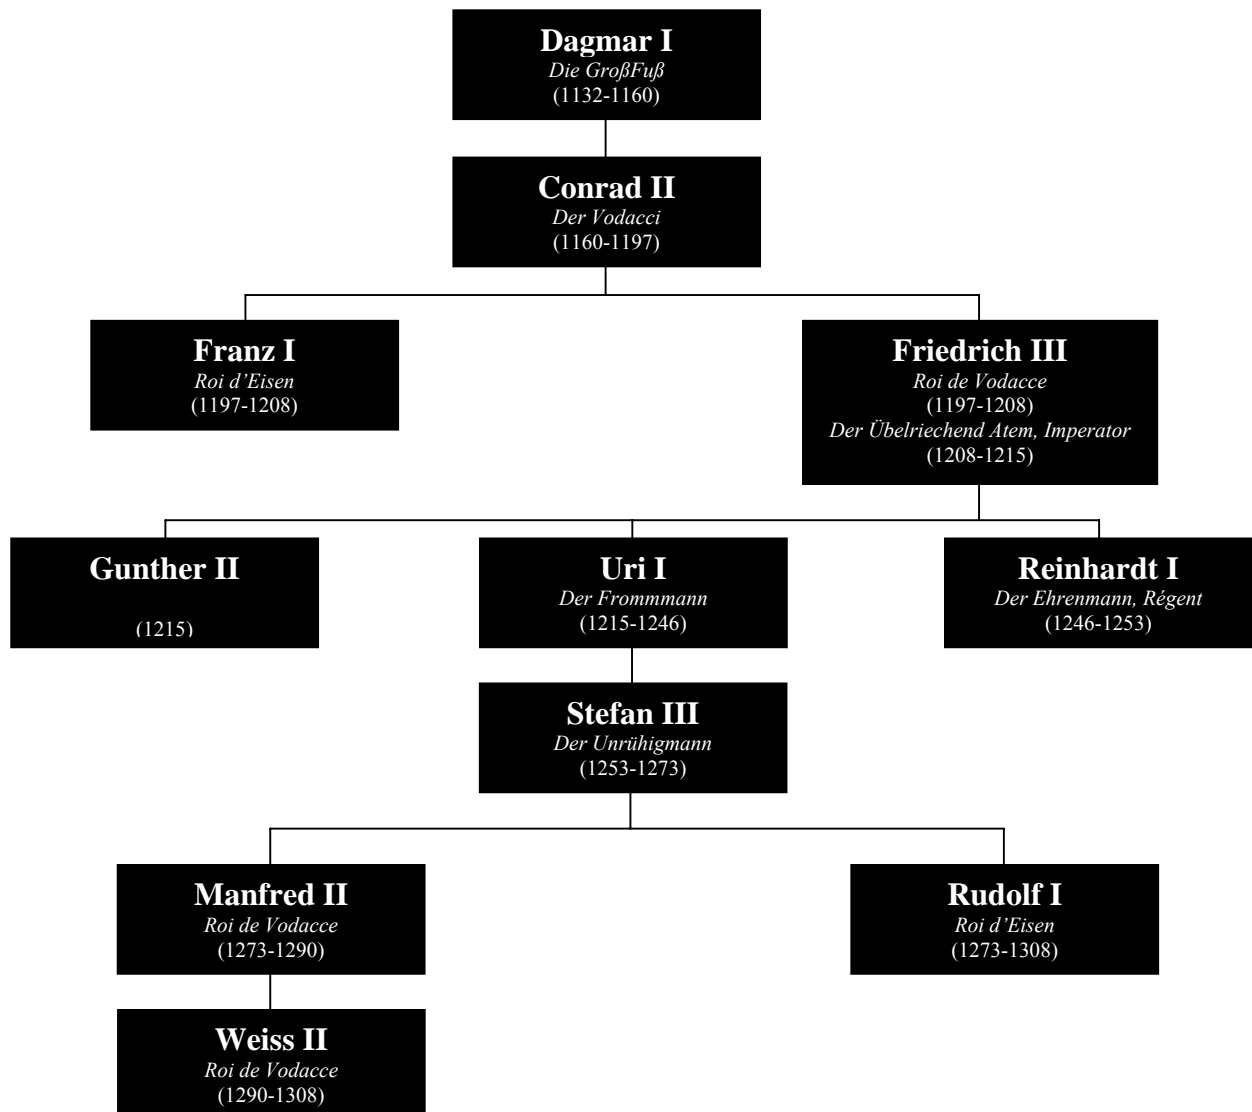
Dagmar I
Die GroßFuß
(1132-1160)

Conrad II
Der Vodacci
(1160-1197)

Franz I
Roi d'Eisen
(1197-1208)

Friedrich III
Roi de Vodacce
(1197-1208)
Der Übelriechend Atem, Imperator
(1208-1215)

Gunther II
(1215)

Uri I
Der Frommmann
(1215-1246)

Reinhardt I
Der Ehrenmann, Régent
(1246-1253)

Stefan III
Der Unrühigmann
(1253-1273)

Manfred II
Roi de Vodacce
(1273-1290)

Rudolf I
Roi d'Eisen
(1273-1308)

Weiss II
Roi de Vodacce
(1290-1308)